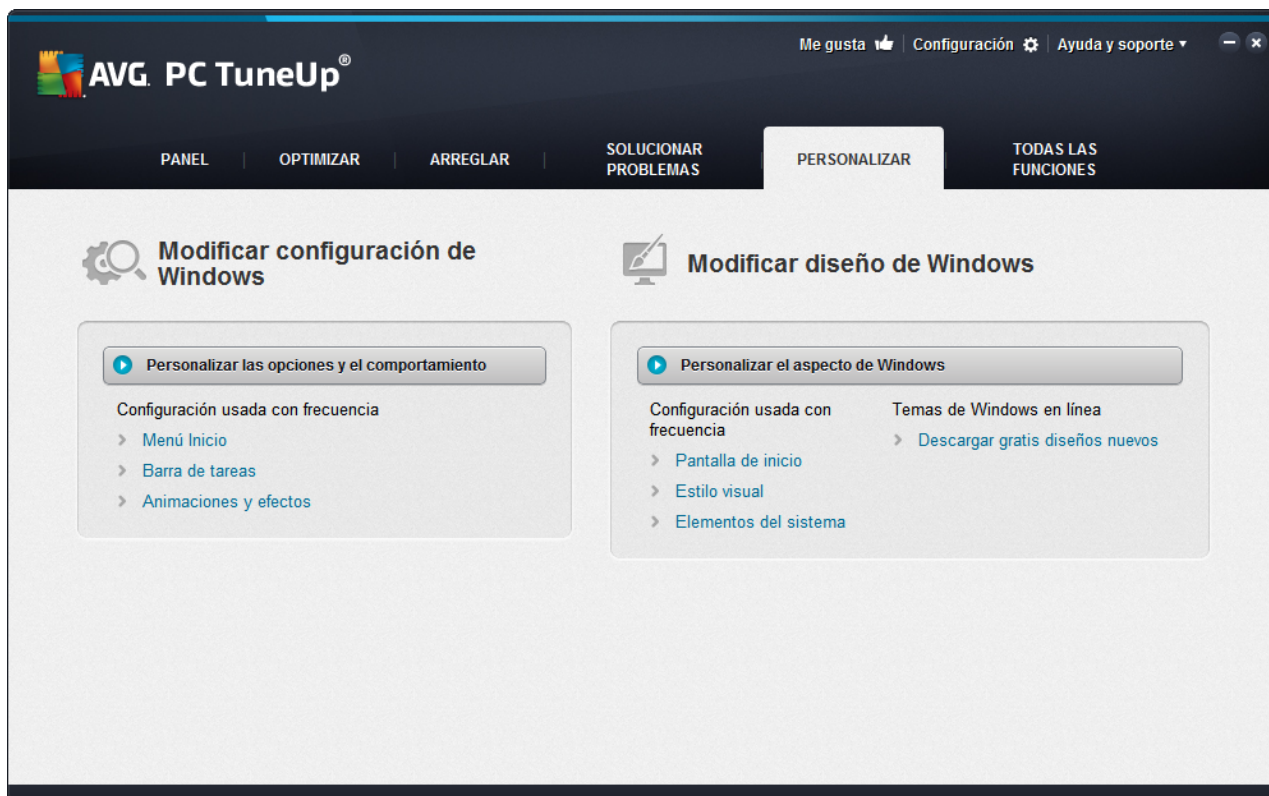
AVG. PC TuneUp®

Me gusta | Configuración | Ayuda y soporte ▾

PANEL | OPTIMIZAR | ARREGLAR | SOLUCIONAR PROBLEMAS | PERSONALIZAR | TODAS LAS FUNCIONES

Modificar configuración de Windows

Personalizar las opciones y el comportamiento

Configuración usada con frecuencia
› Menú Inicio
› Barra de tareas
› Animaciones y efectos

Modificar diseño de Windows

Personalizar el aspecto de Windows

Configuración usada con frecuencia
› Pantalla de inicio
› Estilo visual
› Elementos del sistema

Temas de Windows en línea
› Descargar gratis diseños nuevos